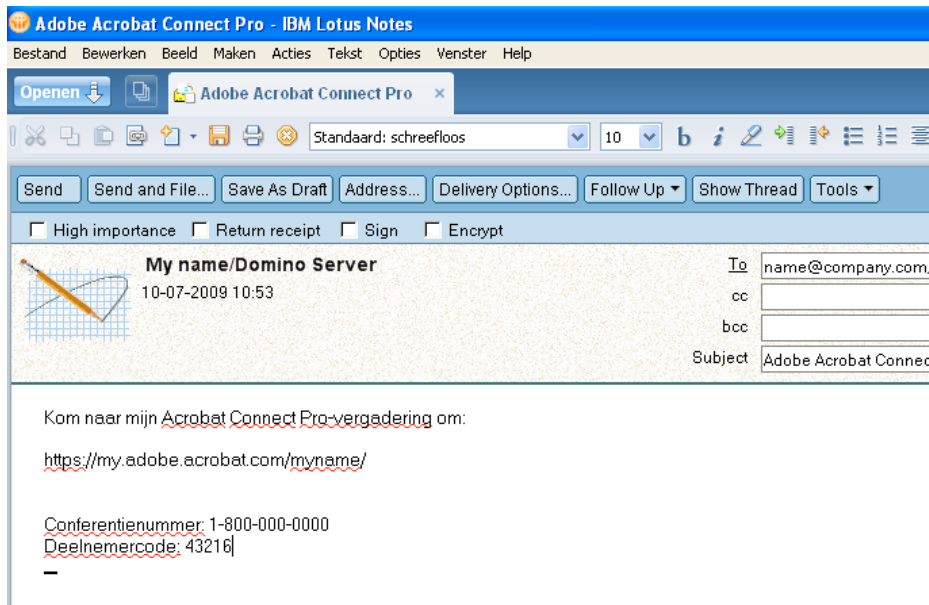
Adobe Acrobat Connect Pro - IBM Lotus Notes

Bestand Bewerken Beeld Maken Acties Tekst Opties Venster Help

Openen

Adobe Acrobat Connect Pro ×

Standaard: schreefloos 10 b i

Send | Send and File... | Save As Draft | Address... | Delivery Options... | Follow Up ▾ | Show Thread | Tools ▾

High importance Return receipt Sign Encrypt

My name/Domino Server
10-07-2009 10:53

To name@company.com,
cc
bcc
Subject Adobe Acrobat Connec

Kom naar mijn Acrobat Connect Pro-vergadering om:

https://my.adobe.acrobat.com/myname/

Conferentienummer: 1-800-000-0000
Deelnemercode: 43216